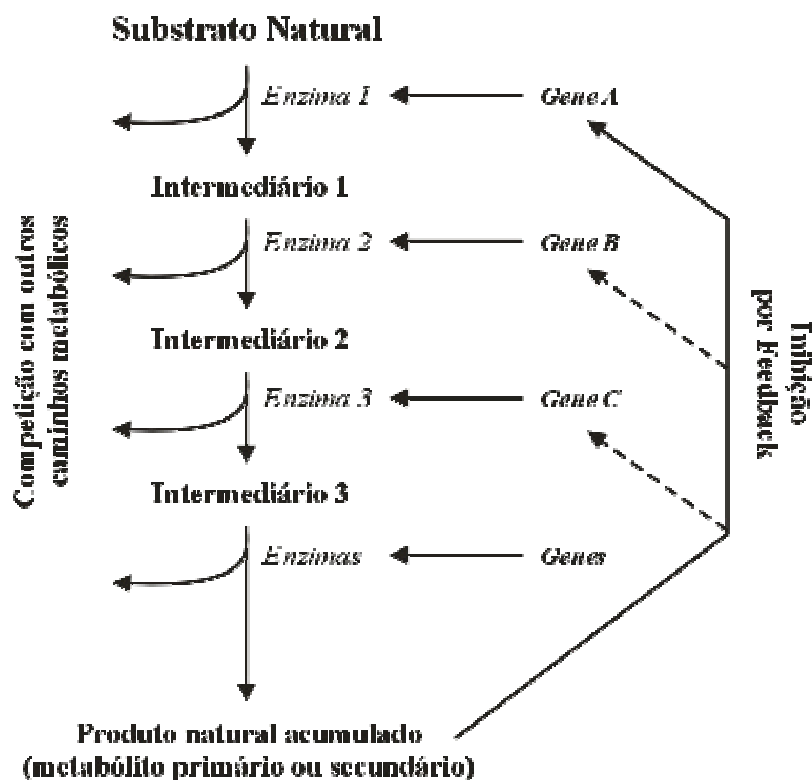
Substrato Natural

Enzima 1

Gene A

Intermediário 1

Enzima 2

Gene B

Intermediário 2

Enzima 3

Gene C

Intermediário 3

Enzimas

Genes

Produto natural acumulado
(metabólito primário ou secundário)

Competição com outros caminhos metabólicos

Inibição por Feedback